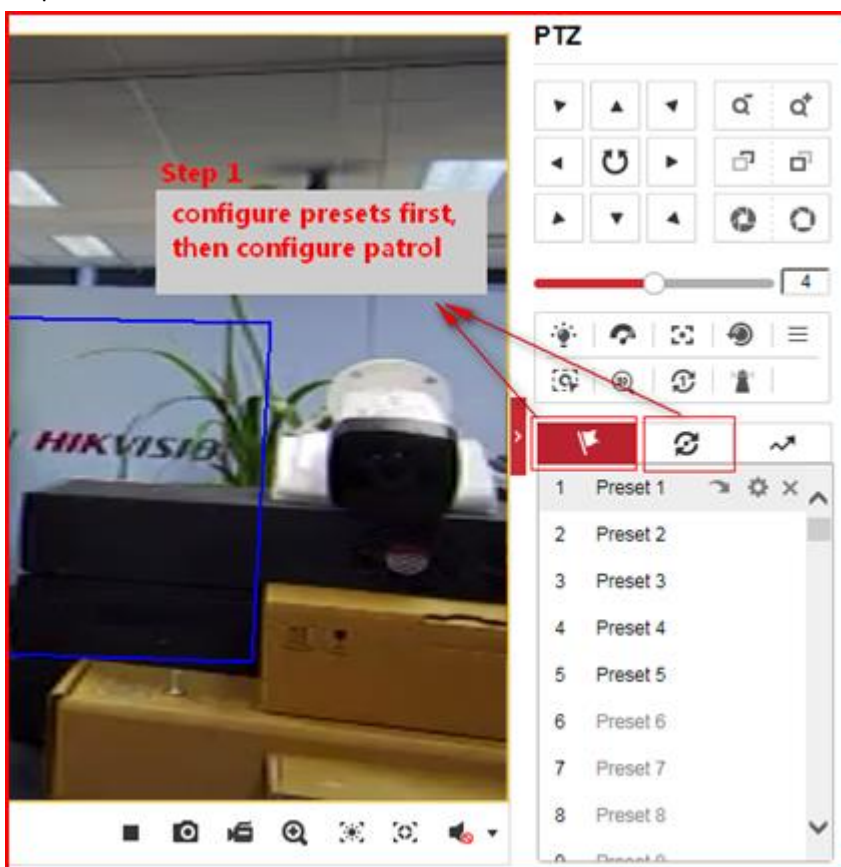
PTZ

4

Step 1
configure presets first, then configure patrol

HIKVISION

| 1 | Preset 1 |
|---|---|
| 2 | Preset 2 |
| 3 | Preset 3 |
| 4 | Preset 4 |
| 5 | Preset 5 |
| 6 | Preset 6 |
| 7 | Preset 7 |
| 8 | Preset 8 |
| 9 | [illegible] |